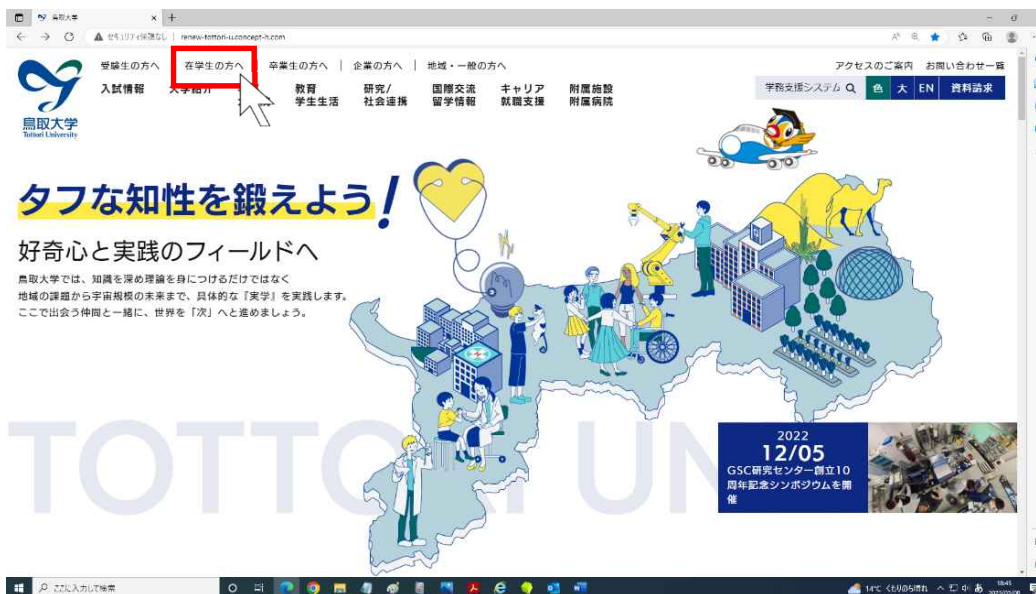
鳥取大学 ×

セキュリティ保護なし | renew-tottori-u.concept-h.com

鳥取大学
Tottori University

受験生の方へ 在学生の方へ 卒業生の方へ 企業の方へ 地域・一般の方へ

アクセスのご案内 お問い合わせ一覧

入試情報 大学紹介 教育 学生生活 研究/社会連携 国際交流 留学情報 キャリア 就職支援 附属施設 附属病院

学務支援システム 色 大 EN 資料請求

タフな知性を鍛えよう!

好奇心と実践のフィールドへ

鳥取大学では、知識を深め理論を身につけるだけではなく
地域の課題から宇宙規模の未来まで、具体的な『実学』を実践します。
ここで出会う仲間と一緒に、世界を「次」へと進めましょう。

TOTTORI UN

2022
12/05
GSC研究センター創立10周年記念シンポジウムを開催

ここに入力して検索

14°C くもりのち晴れ 18:45